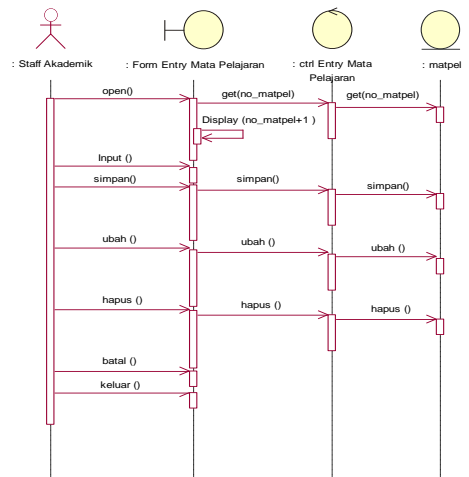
: Staff Akademik

: Form Entry Mata Pelajaran

: ctrl Entry Mata Pelajaran

: matpel

open()

get(no_matpel)

get(no_matpel)

Display (no_matpel+1 )

Input ()

simpan()

simpan()

simpan()

ubah ()

ubah ()

ubah ()

hapus ()

hapus ()

hapus ()

batal ()

keluar ()